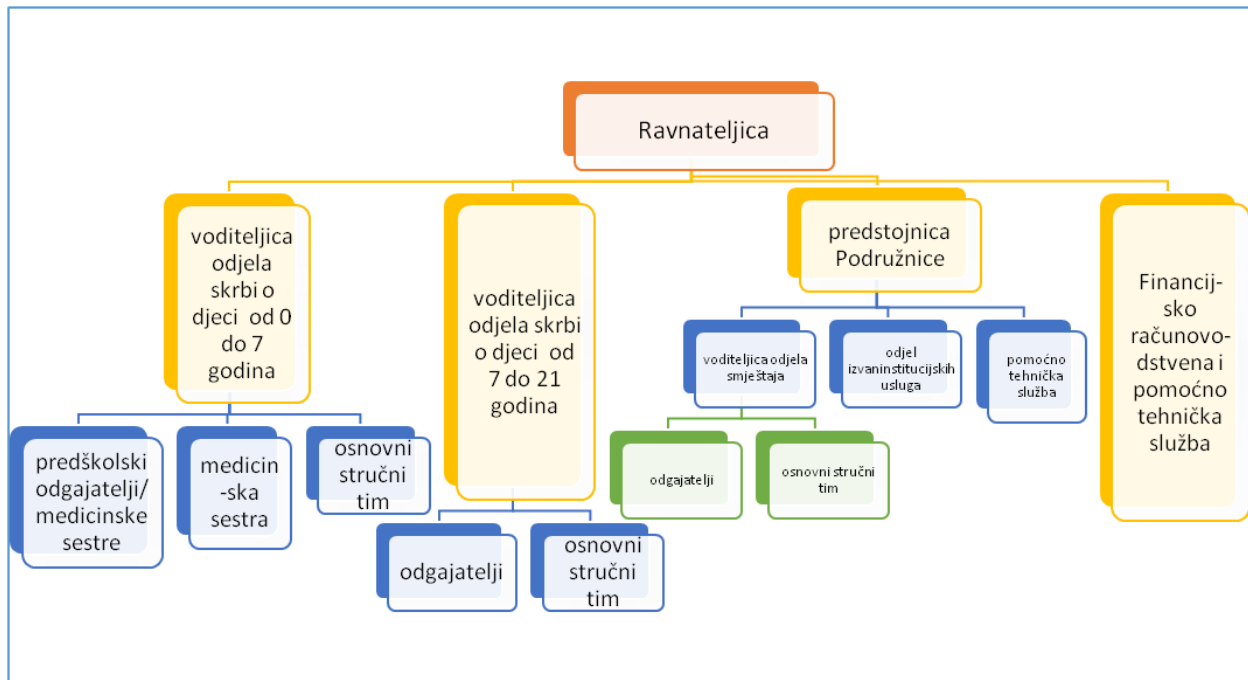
Ravnateljica

voditeljica odjela skrbi o djeci od 0 do 7 godina

predškolski odgajatelji/ medicinske sestre

medicin-ska sestra

osnovni stručni tim

voditeljica odjela skrbi o djeci od 7 do 21 godina

odgajatelji

osnovni stručni tim

predstojnica Podružnice

voditeljica odjela smještaja

odgajatelji

osnovni stručni tim

odjel izvaninstitucijskih usluga

pomoćno tehnička služba

Financij-sko računovo-dstvena i pomoćno tehnička služba